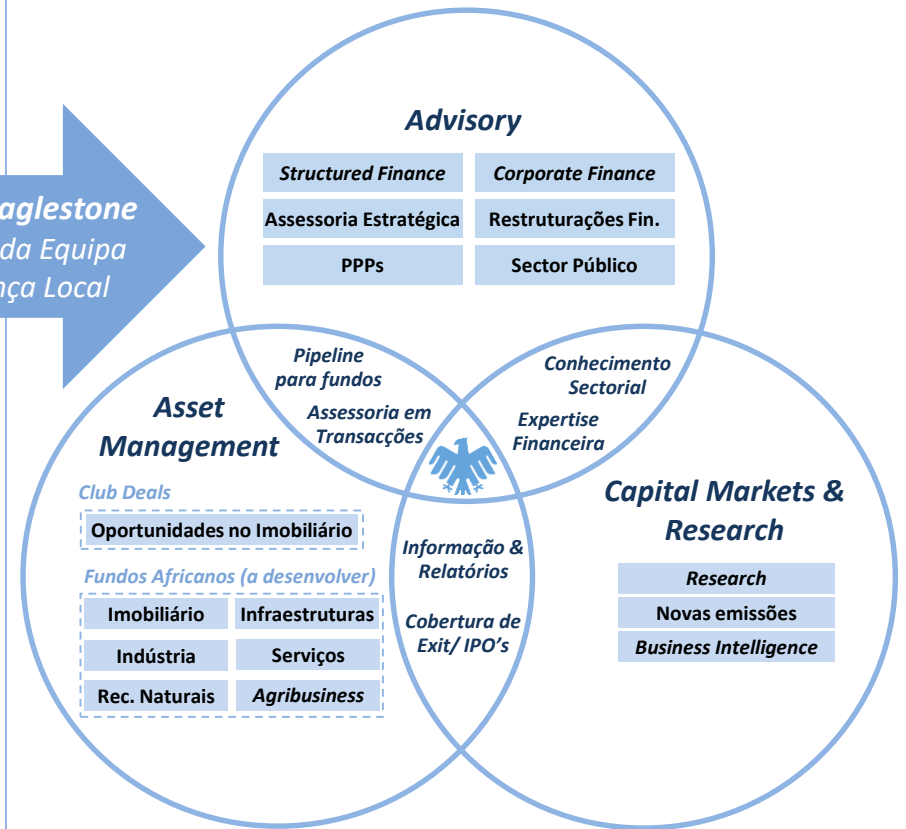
aglestone
da Equipa
ça Local

Advisory

Structured Finance
Corporate Finance
Assessoria Estratégica
Restruturações Fin.
PPPs
Sector Público

Pipeline para fundos
Assessoria em Transacções

Conhecimento Sectorial
Expertise Financeira

Asset Management

Club Deals
Oportunidades no Imobiliário

Fundos Africanos (a desenvolver)
Imobiliário
Infraestruturas
Indústria
Serviços
Rec. Naturais
Agribusiness

Informação & Relatórios
Cobertura de Exit/ IPO's

Capital Markets & Research

Research
Novas emissões
Business Intelligence